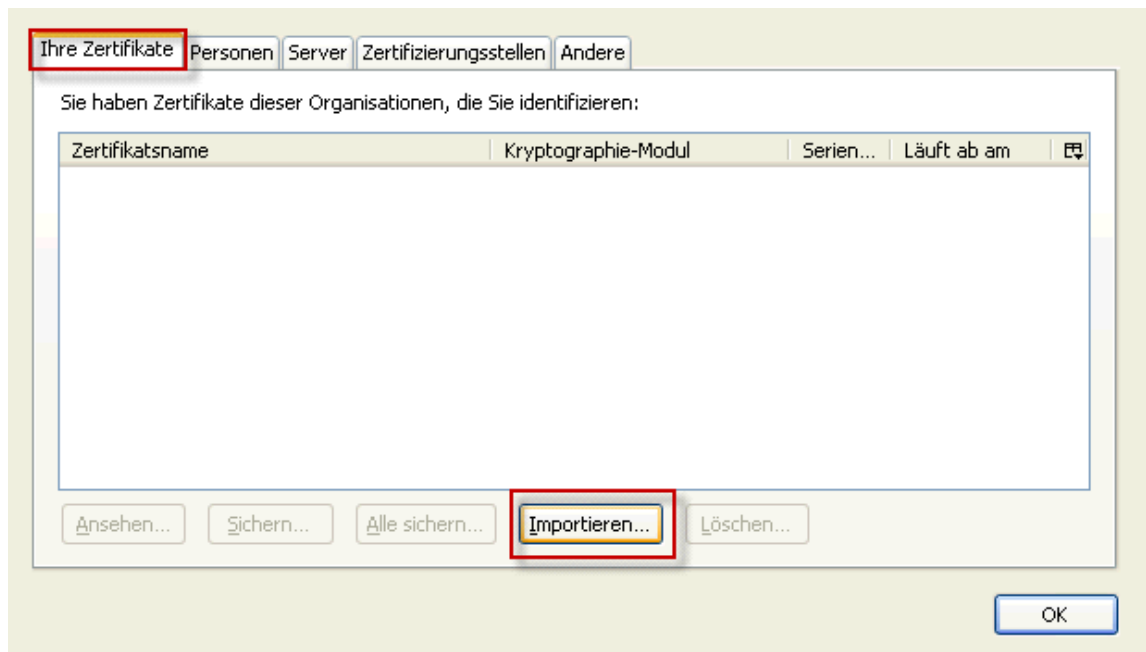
Ihre Zertifikate | Personen | Server | Zertifizierungsstellen | Andere

Sie haben Zertifikate dieser Organisationen, die Sie identifizieren:

| Zertifikatsname | Kryptographie-Modul | Serien... | Läuft ab am |
|---|---|---|---|

Ansehen... Sichern... Alle sichern... Importieren... Löschen...

OK